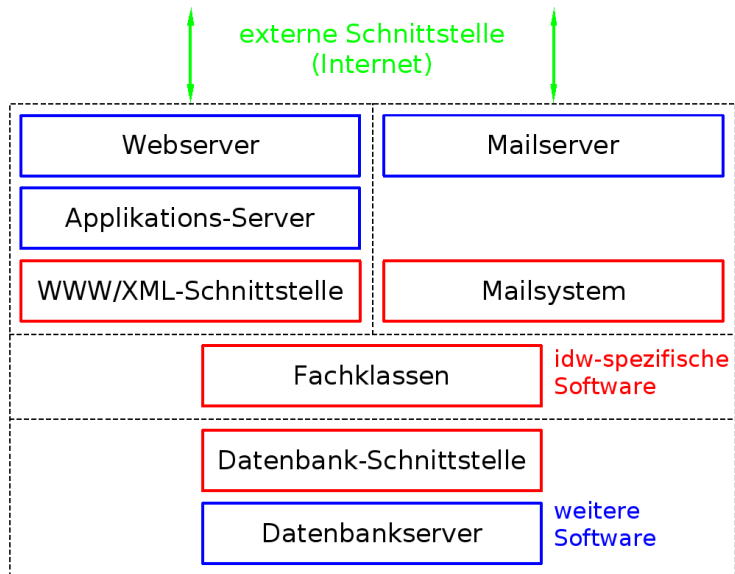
externe Schnittstelle
(Internet)

Webserver

Mailserver

Applikations-Server

WWW/XML-Schnittstelle

Mailsystem

Fachklassen

idw-spezifische
Software

Datenbank-Schnittstelle

Datenbankserver

weitere
Software